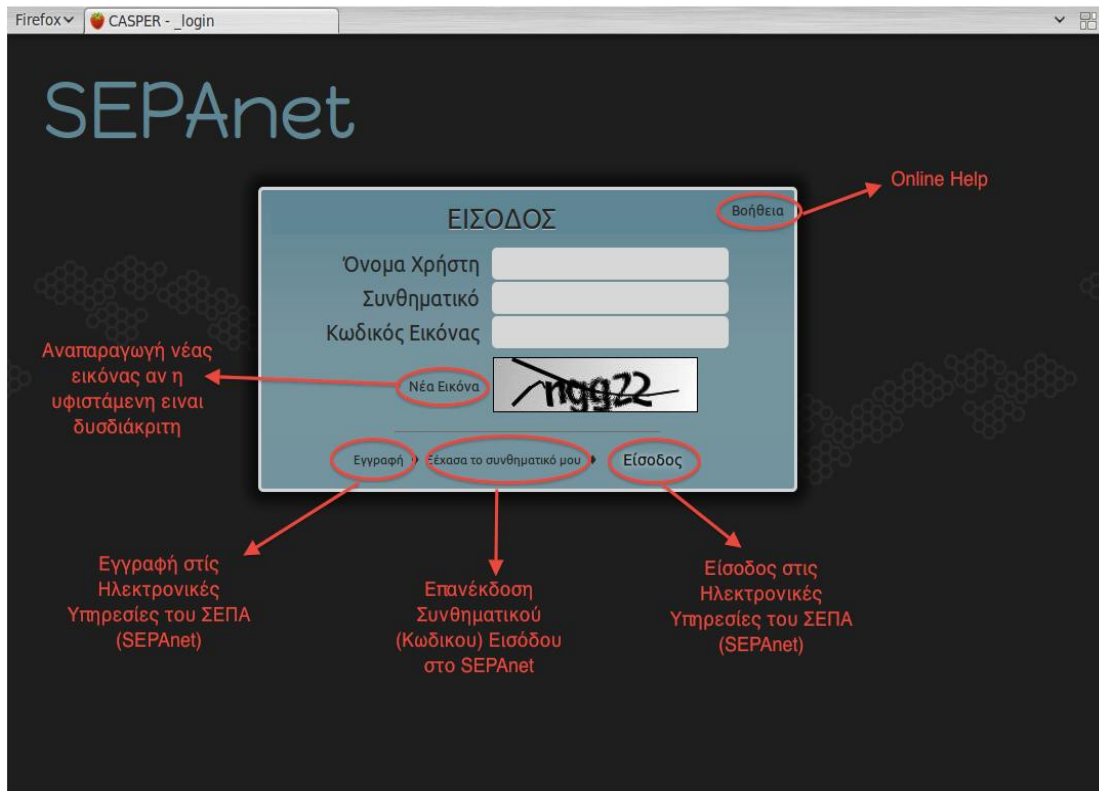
Firefox CASPER - _login

SEPAnet

ΕΙΣΟΔΟΣ

Βοήθεια

Online Help

Όνομα Χρήστη

Συνθηματικό

Κωδικός Εικόνας

Αναπαραγωγή νέας εικόνας αν η υφιστάμενη ειναι δυσδιάκριτη

Νέα Εικόνα

ngg22

Εγγραφή

Ξέχασα το συνθηματικό μου

Είσοδος

Εγγραφή στίς Ηλεκτρονικές Υπηρεσίες του ΣΕΠΑ (SEPAnet)

Επανέκδοση Συνθηματικού (Κωδικου) Εισόδου στο SEPAnet

Είσοδος στις Ηλεκτρονικές Υπηρεσίες του ΣΕΠΑ (SEPAnet)